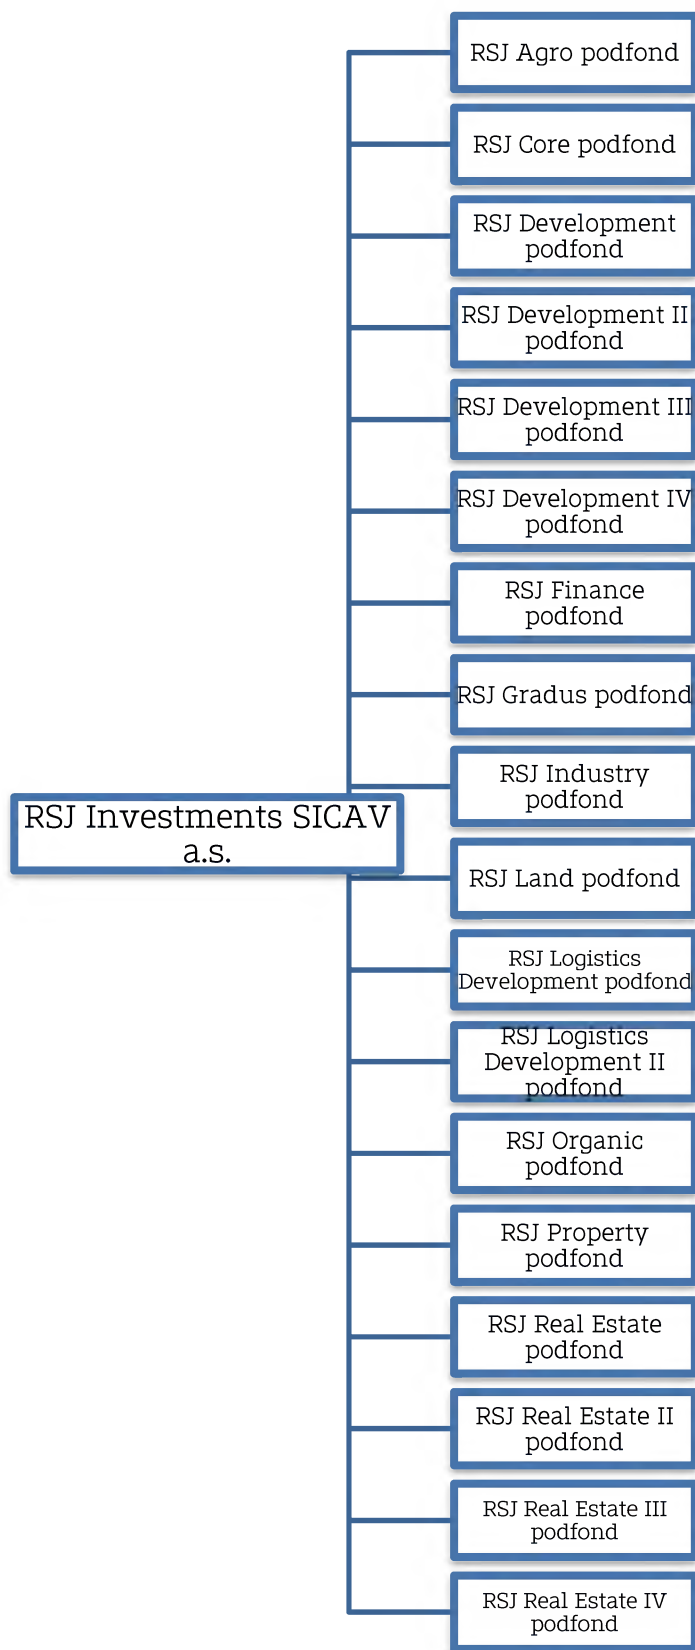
RSJ Investments SICAV a.s.

RSJ Agro podfond

RSJ Core podfond

RSJ Development podfond

RSJ Development II podfond

RSJ Development III podfond

RSJ Development IV podfond

RSJ Finance podfond

RSJ Gradus podfond

RSJ Industry podfond

RSJ Land podfond

RSJ Logistics Development podfond

RSJ Logistics Development II podfond

RSJ Organic podfond

RSJ Property podfond

RSJ Real Estate podfond

RSJ Real Estate II podfond

RSJ Real Estate III podfond

RSJ Real Estate IV podfond